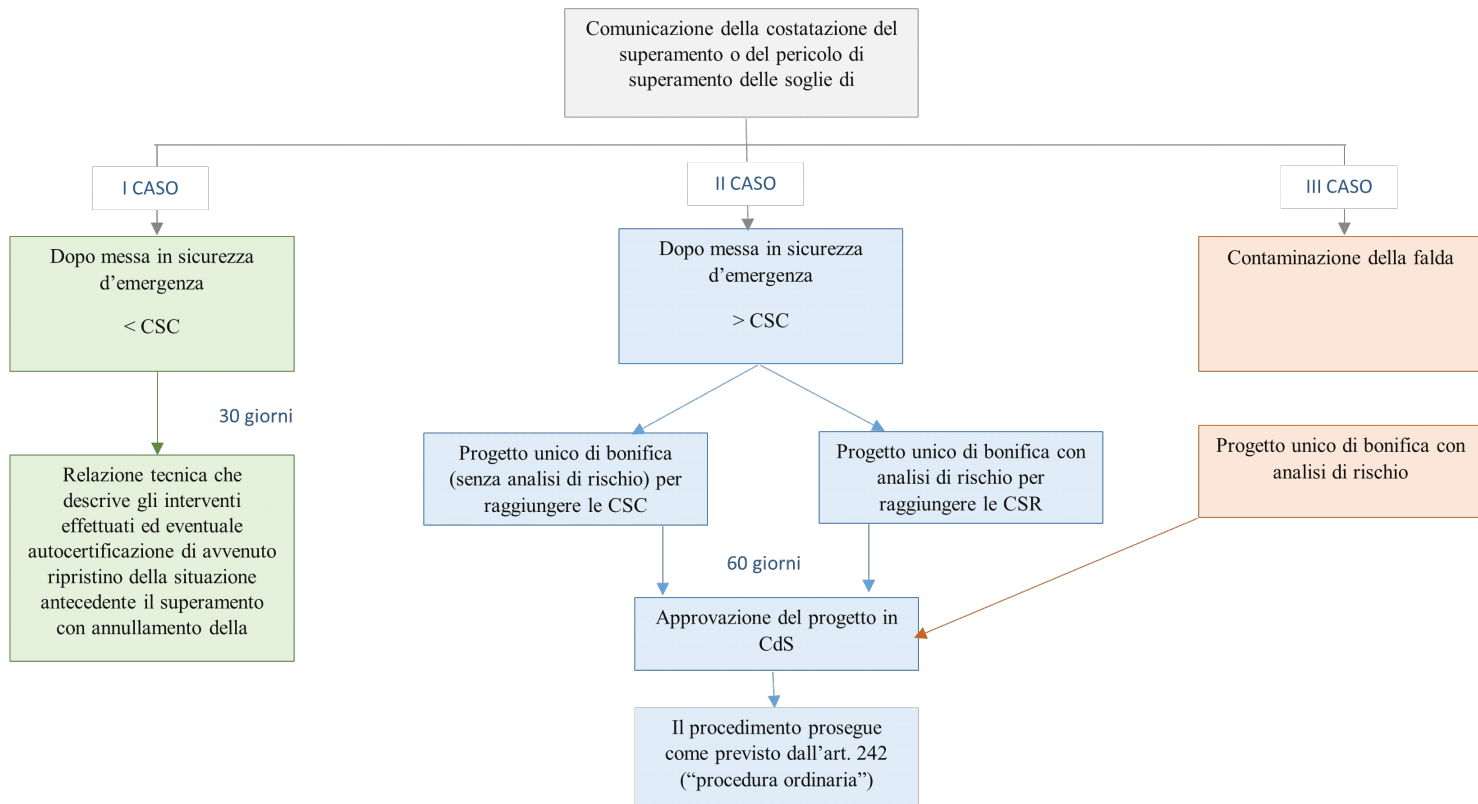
Comunicazione della costatazione del superamento o del pericolo di superamento delle soglie di

I CASO

II CASO

III CASO

Dopo messa in sicurezza d'emergenza

< CSC

Dopo messa in sicurezza d'emergenza

> CSC

Contaminazione della falda

30 giorni

Relazione tecnica che descrive gli interventi effettuati ed eventuale autocertificazione di avvenuto ripristino della situazione antecedente il superamento con annullamento della

Progetto unico di bonifica (senza analisi di rischio) per raggiungere le CSC

Progetto unico di bonifica con analisi di rischio per raggiungere le CSR

Progetto unico di bonifica con analisi di rischio

60 giorni

Approvazione del progetto in CdS

Il procedimento prosegue come previsto dall'art. 242 ("procedura ordinaria")